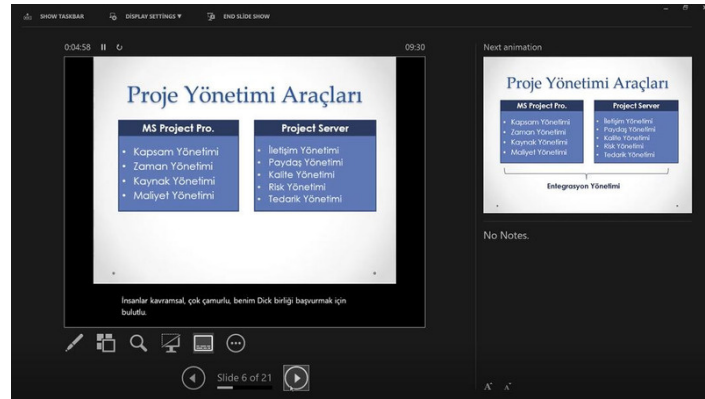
SHOW TASKBAR DISPLAY SETTINGS ▾ END SLIDE SHOW

0:04:58 09:30

Proje Yönetimi Araçları

MS Project Pro.
- Kapsam Yönetimi
- Zaman Yönetimi
- Kaynak Yönetimi
- Maliyet Yönetimi

Project Server
- İletişim Yönetimi
- Paydaş Yönetimi
- Kalite Yönetimi
- Risk Yönetimi
- Tedarik Yönetimi

İnsanlar kavramsal, çok çamurlu, benim Dick birliği başvurmak için bulutlu.

Slide 6 of 21

Next animation

Proje Yönetimi Araçları

MS Project Pro.
- Kapsam Yönetimi
- Zaman Yönetimi
- Kaynak Yönetimi
- Maliyet Yönetimi

Project Server
- İletişim Yönetimi
- Paydaş Yönetimi
- Kalite Yönetimi
- Risk Yönetimi
- Tedarik Yönetimi

Entegrasyon Yönetimi

No Notes.